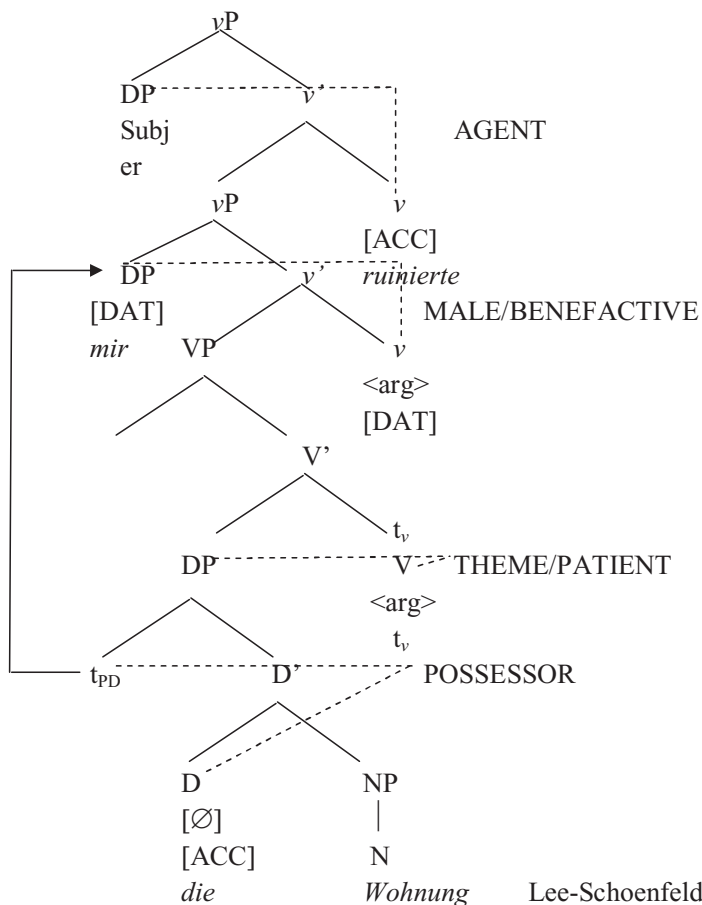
*v*P

DP Subj er

*v*'

AGENT

*v*P

*v* [ACC] *ruinierte*

DP [DAT] *mir*

*v*'

MALE/BENEFACTIVE

VP

*v* <arg> [DAT]

V'

t*v*

DP

V

THEME/PATIENT

<arg> t*v*

$t_{PD}$

D'

POSSESSOR

D [∅] [ACC] *die*

NP | N *Wohnung*

Lee-Schoenfeld